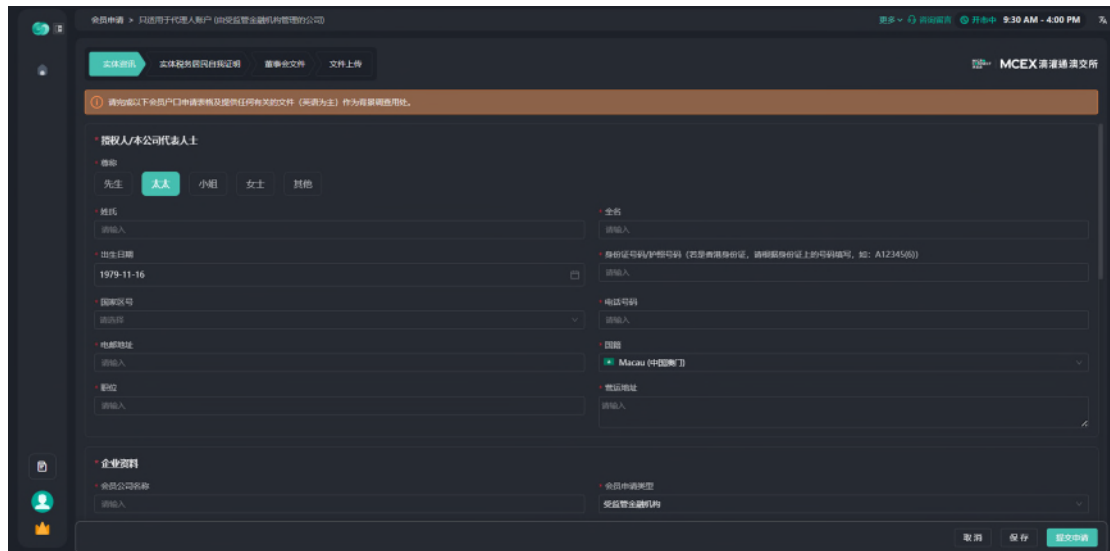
会员申请 > 只适用于代理人账户 (由受监管金融机构管理的公司)

更多 ⌄ 在线留言 开市中 9:30 AM - 4:00 PM

实体资讯 | 实体税务居民自我证明 | 董事会文件 | 文件上传

MCEX 澳灣通澳交所

请完成以下会员户口申请表格及提供任何有关的文件 (英语为主) 作为背景调查用处。

* 授权人/本公司代表人士

* 尊称

先生 | 太太 | 小姐 | 女士 | 其他

* 姓氏
请输入

* 全名
请输入

* 出生日期
1979-11-16

* 身份证号码/护照号码 (若是香港身份证，请根据身份证上的号码填写，如：A12345(6))
请输入

* 国家区号
请选择

* 电话号码
请输入

* 电邮地址
请输入

* 国籍
Macau (中国澳门)

* 职位
请输入

* 营运地址
请输入

* 企业资料

* 会员公司名称
请输入

* 会员申请类型
受监管金融机构

取消 | 保存 | 提交申请